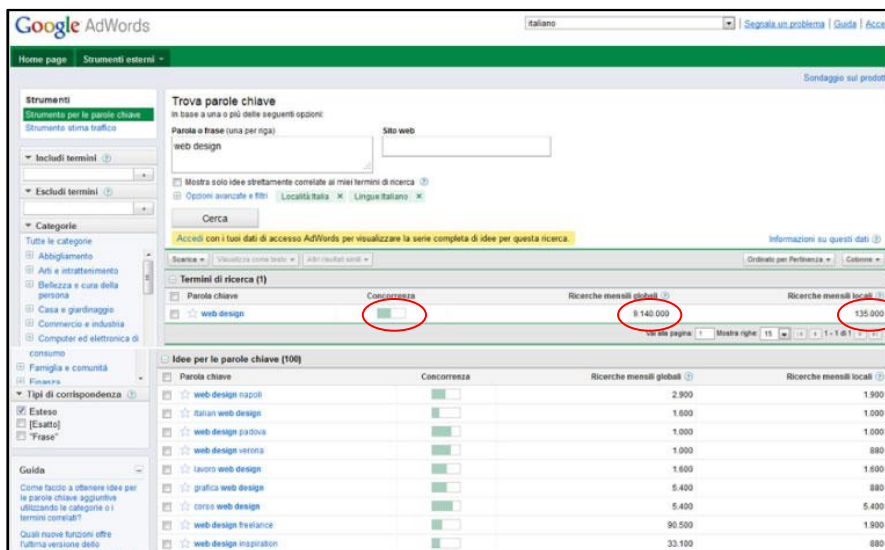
Google AdWords

italiano | Segnala un problema | Guida | Acce

Home page | Strumenti esterni

Sondaggio sui prodot

Strumenti
Strumento per le parole chiave
Strumento stima traffico

Includi termini
Escludi termini
Categorie
Tutte le categorie
Abbigliamento
Arti e intrattenimento
Bellezza e cura della persona
Casa e giardinaggio
Commercio e industria
Computer ed elettronica di consumo
Famiglia e comunità
Finanza

Tipi di corrispondenza
Esteso
[Esatto]
"Frase"

Guida
Come faccio a ottenere idee per le parole chiave aggiuntive utilizzando le categorie o i termini correlati?
Quali nuove funzioni offre l'ultima versione dello

Trova parole chiave
In base a una o più delle seguenti opzioni:
Parola o frase (una per riga)
web design
Sito web
Mostra solo idee strettamente correlate ai miei termini di ricerca
Opzioni avanzate e filtri   Località:Italia ×   Lingue:Italiano ×
Cerca

Accedi con i tuoi dati di accesso AdWords per visualizzare la serie completa di idee per questa ricerca.
Informazioni su questi dati

Scarica | Visualizza come testo | Altri risultati simili
Ordinato per Pertinenza | Colonne

Termini di ricerca (1)

| Parola chiave | Concorrenza | Ricerche mensili globali | Ricerche mensili locali |
|---|---|---|---|
| web design | | 9.140.000 | 135.000 |

Vai alla pagina: 1   Mostra righe: 15   1 - 1 di 1

Idee per le parole chiave (100)

| Parola chiave | Concorrenza | Ricerche mensili globali | Ricerche mensili locali |
|---|---|---|---|
| web design napoli | | 2.900 | 1.900 |
| italian web design | | 1.600 | 1.000 |
| web design padova | | 1.000 | 1.000 |
| web design verona | | 1.000 | 880 |
| lavoro web design | | 1.600 | 1.600 |
| grafica web design | | 5.400 | 880 |
| corso web design | | 5.400 | 5.400 |
| web design freelance | | 90.500 | 1.900 |
| web design inspiration | | 33.100 | 880 |